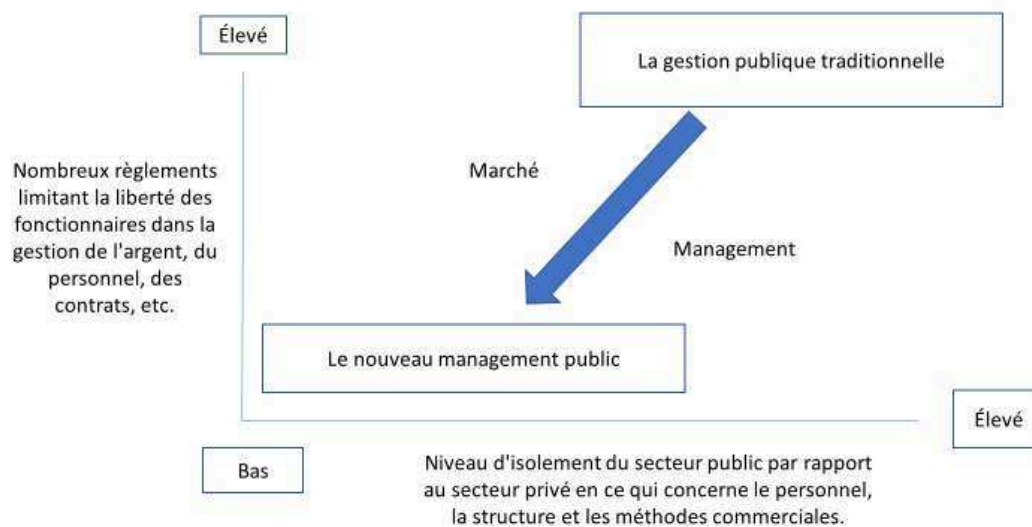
Élevé

La gestion publique traditionnelle

Nombreux règlements limitant la liberté des fonctionnaires dans la gestion de l'argent, du personnel, des contrats, etc.

Marché

Management

Le nouveau management public

Élevé

Bas

Niveau d'isolement du secteur public par rapport au secteur privé en ce qui concerne le personnel, la structure et les méthodes commerciales.